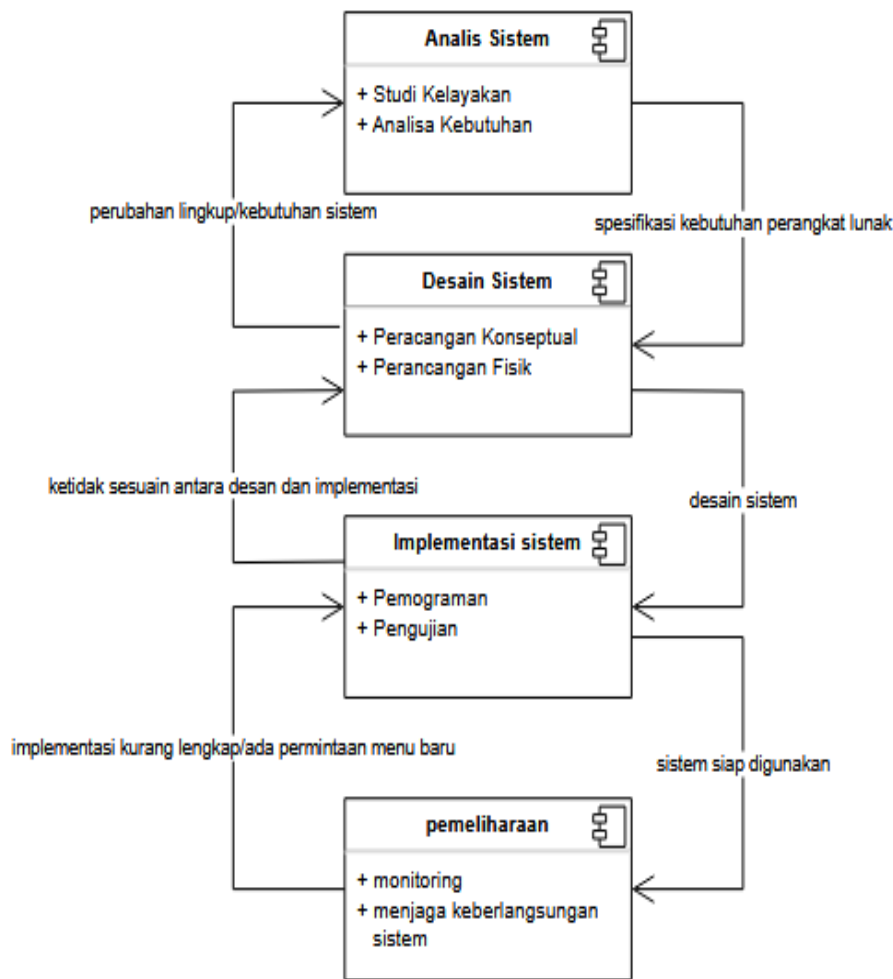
Analis Sistem

+ Studi Kelayakan
+ Analisa Kebutuhan

perubahan lingkup/kebutuhan sistem

spesifikasi kebutuhan perangkat lunak

Desain Sistem

+ Peracangan Konseptual
+ Perancangan Fisik

ketidak sesuain antara desan dan implementasi

desain sistem

Implementasi sistem

+ Pemograman
+ Pengujian

implementasi kurang lengkap/ada permintaan menu baru

sistem siap digunakan

pemeliharaan

+ monitoring
+ menjaga keberlangsungan sistem